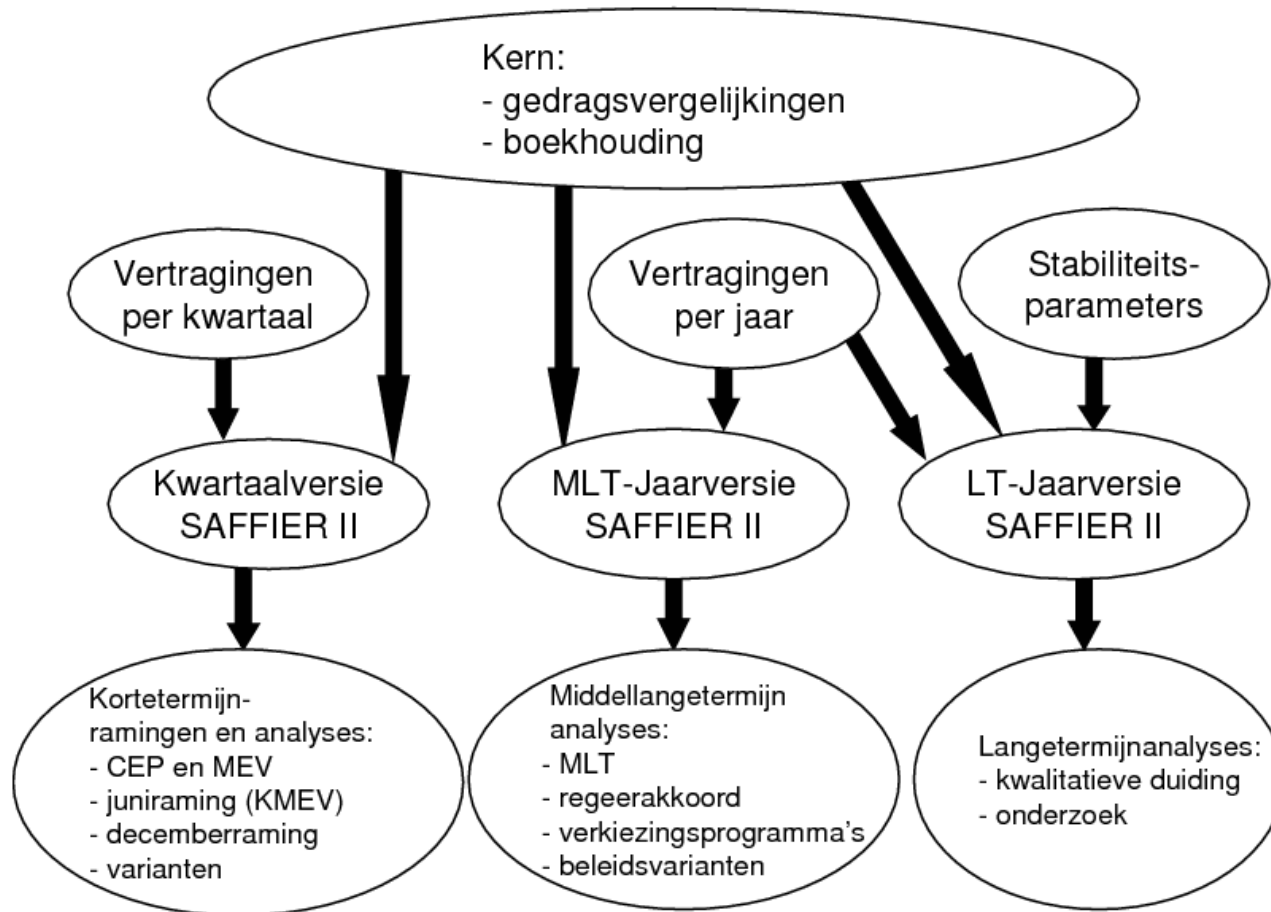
Kern:
- gedragsvergelijkingen
- boekhouding

Vertragingen per kwartaal

Vertragingen per jaar

Stabiliteits-parameters

Kwartaalversie SAFFIER II

MLT-Jaarversie SAFFIER II

LT-Jaarversie SAFFIER II

Kortetermijnramingen en analyses:
- CEP en MEV
- juniraming (KMEV)
- decemberraming
- varianten

Middellangetermijn analyses:
- MLT
- regeerakkoord
- verkiezingsprogramma's
- beleidsvarianten

Langetermijnanalyses:
- kwalitatieve duiding
- onderzoek